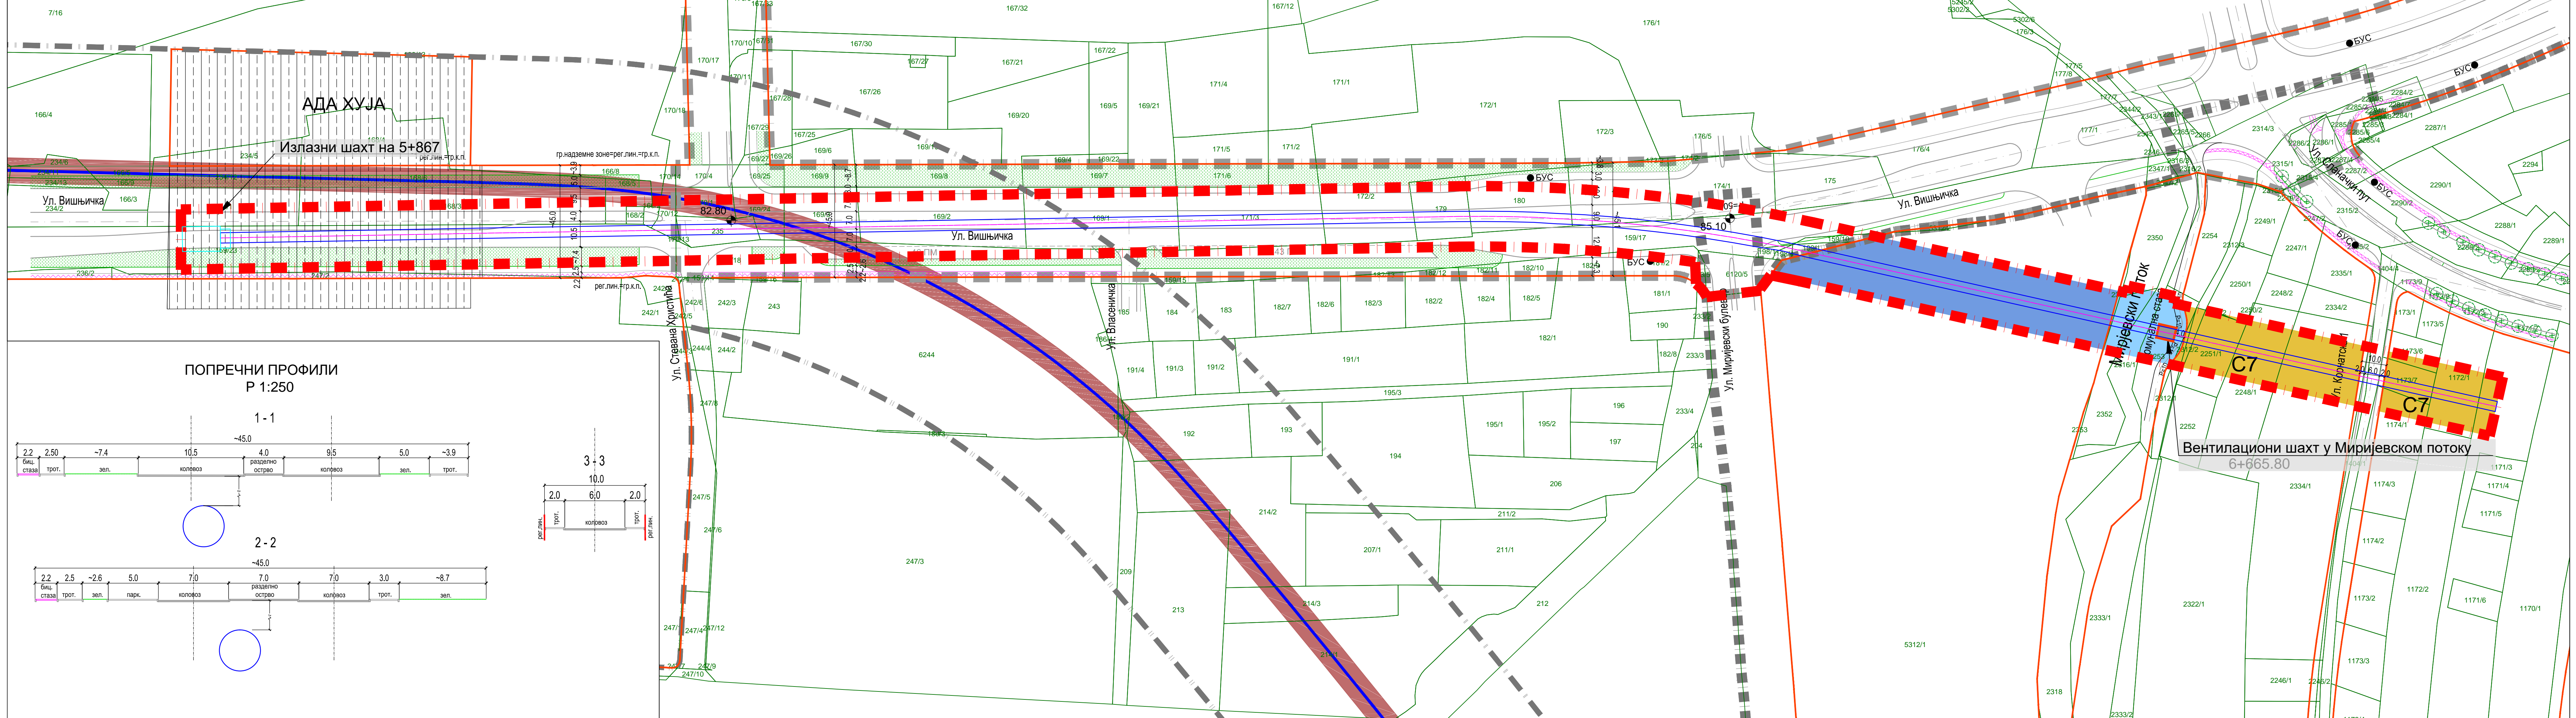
АДА ХУЈА

Излазни шахт на 5+867

Ул. Вишњичка

Ул. Вишњичка

Ул. Вишњичка

Ул. Стевана Христића

Ул. Власеничка

Ул. Миријевски булевар

Миријевски поток

Ул. Кордунашка

Ул. Сланački пут

гр.надземне зоне=рег.лин.=гр.к.п.

рег.лин.=гр.к.п.

82.80

85.10

БУС

БУС

БУС

БУС

БУС

С7

С7

Вентилациони шахт у Миријевском потоку
6+665.80

ПОПРЕЧНИ ПРОФИЛИ
Р 1:250

1 - 1

~45.0

| 2.2 | 2.50 | ~7.4 | 10.5 | 4.0 | 9.5 | 5.0 | ~3.9 |
|---|---|---|---|---|---|---|---|
| бић. стаза | трот. | зел. | коловоз | разделно острво | коловоз | зел. | трот. |

2 - 2

~45.0

| 2.2 | 2.5 | ~2.6 | 5.0 | 7.0 | 7.0 | 7.0 | 3.0 | ~8.7 |
|---|---|---|---|---|---|---|---|---|
| бић. стаза | трот. | зел. | парк. | коловоз | разделно острво | коловоз | трот. | зел. |

3 - 3

10.0

| 2.0 | 6.0 | 2.0 |
|---|---|---|
| трот. | коловоз | трот. |

рег.лин.

рег.лин.